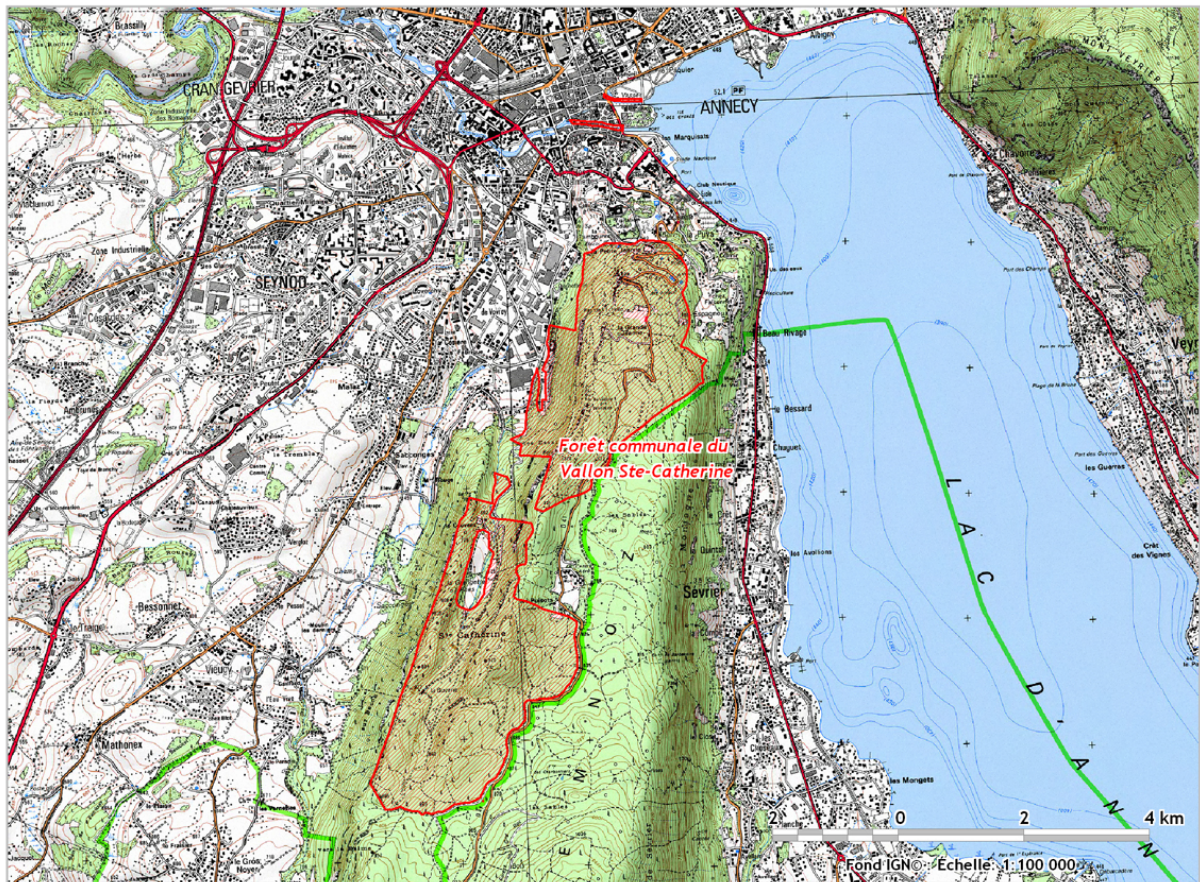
Brassilly

CRAN GEVRIER

ANNECY

SEYNOD

Forêt communale du Vallon Ste-Catherine

Beau Rivage

Sévrier

Ste Catherine

Bessonnet

Vieux

Mathonex

Le Gros Noyer

LAC D'ANN

Les Marquisats

Chuquet

Les Mongets

Les Guerres

Crêt des Vignes

2 0 2 4 km

Fond IGN© Échelle: 1:100 000